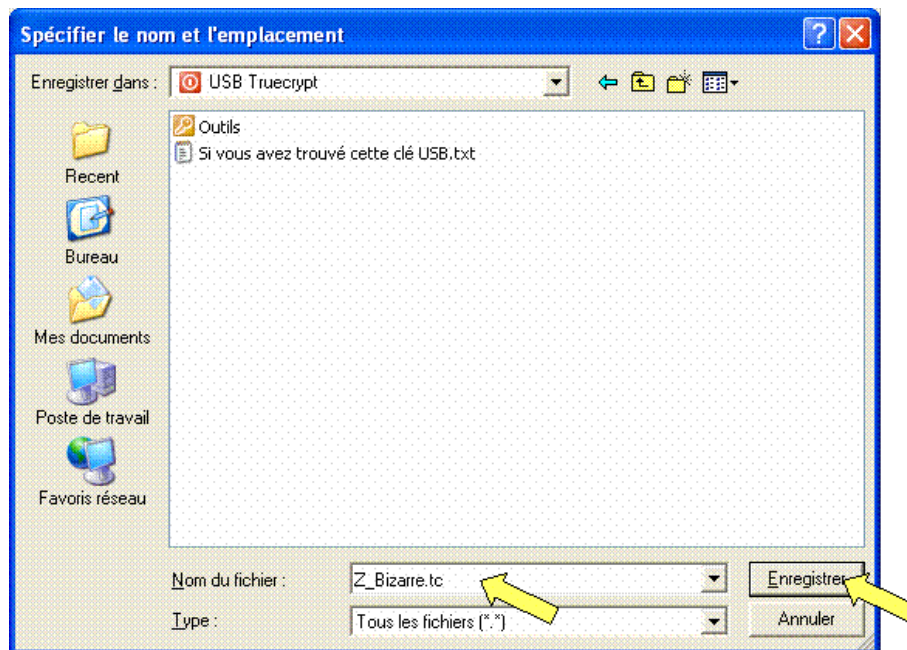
Spécifier le nom et l'emplacement

Enregistrer dans : USB Truecrypt

Recent

Bureau

Mes documents

Poste de travail

Favoris réseau

Outils

Si vous avez trouvé cette clé USB.txt

Nom du fichier : Z_Bizarre.tc

Type : Tous les fichiers (*.*)

Enregistrer

Annuler